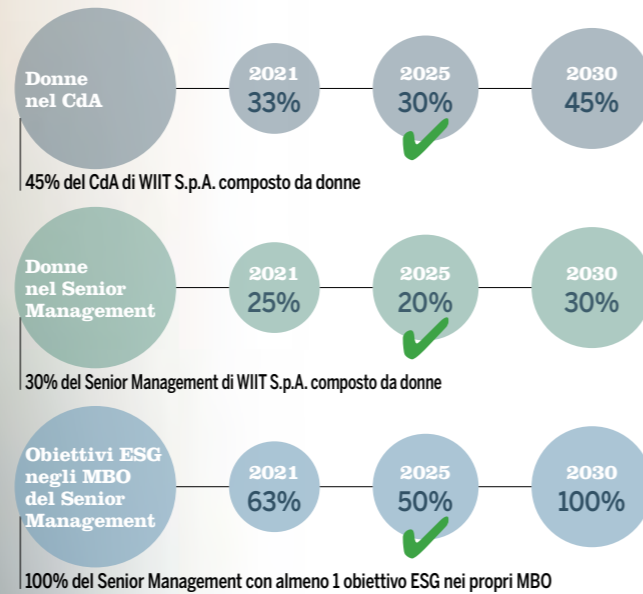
Donne nel CdA

2021
33%

2025
30%

2030
45%

45% del CdA di WIIT S.p.A. composto da donne

Donne nel Senior Management

2021
25%

2025
20%

2030
30%

30% del Senior Management di WIIT S.p.A. composto da donne

Obiettivi ESG negli MBO del Senior Management

2021
63%

2025
50%

2030
100%

100% del Senior Management con almeno 1 obiettivo ESG nei propri MBO